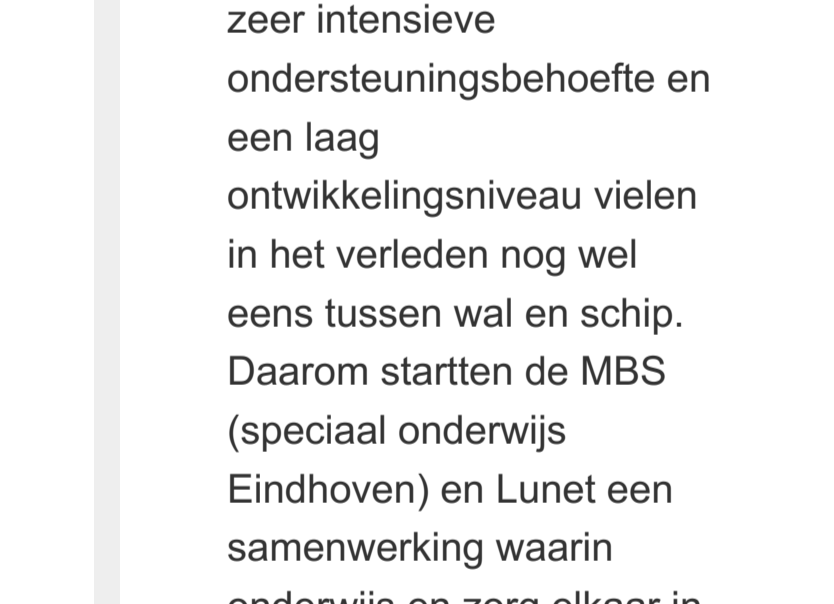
zeer intensieve ondersteuningsbehoefte en een laag ontwikkelingsniveau vielen in het verleden nog wel eens tussen wal en schip. Daarom startten de MBS (speciaal onderwijs Eindhoven) en Lunet een samenwerking waarin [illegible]